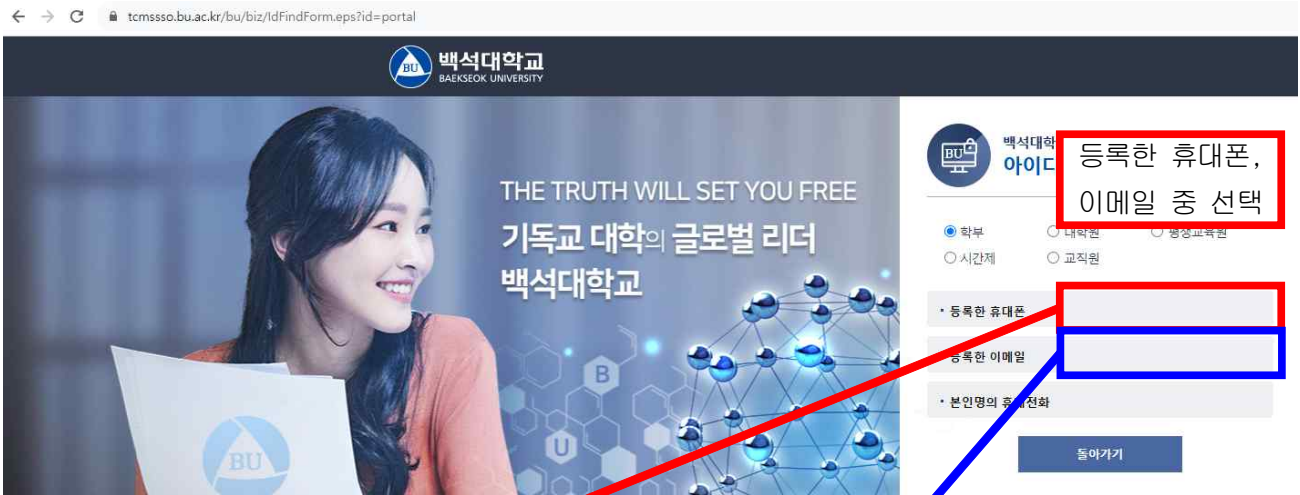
tcmssso.bu.ac.kr/bu/biz/IdFindForm.eps?id=portal

BU 백석대학교 BAEKSEOK UNIVERSITY

THE TRUTH WILL SET YOU FREE
기독교 대학의 글로벌 리더
백석대학교

B
U
BU

백석대학
아이디

등록한 휴대폰, 이메일 중 선택

학부 대학원 평생교육원
시간제 교직원

• 등록한 휴대폰
• 등록한 이메일
• 본인명의 휴대전화

돌아가기